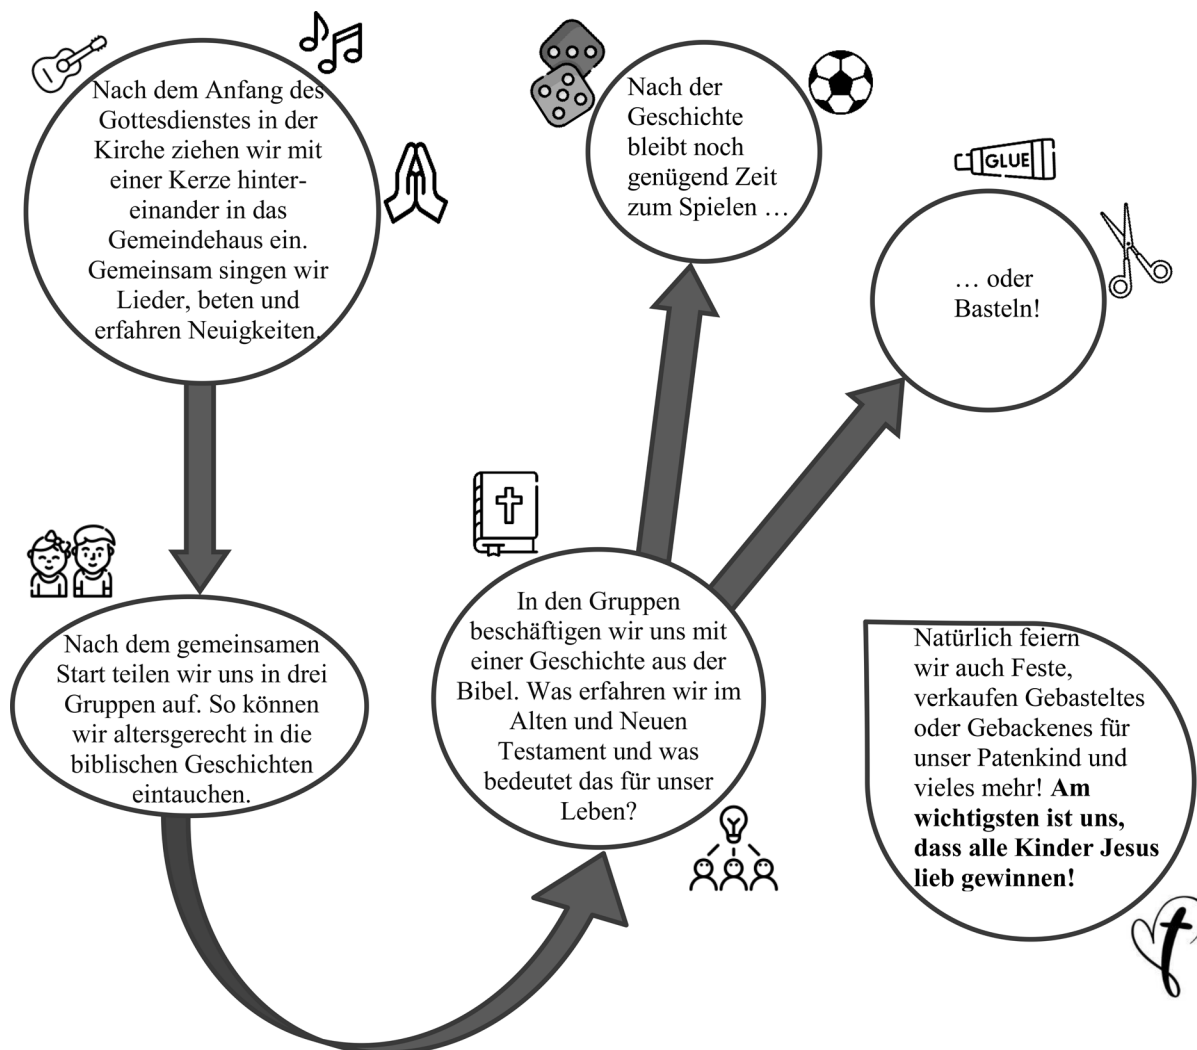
Nach dem Anfang des Gottesdienstes in der Kirche ziehen wir mit einer Kerze hintereinander in das Gemeindehaus ein. Gemeinsam singen wir Lieder, beten und erfahren Neuigkeiten.

Nach der Geschichte bleibt noch genügend Zeit zum Spielen …

GLUE

… oder Basteln!

Nach dem gemeinsamen Start teilen wir uns in drei Gruppen auf. So können wir altersgerecht in die biblischen Geschichten eintauchen.

In den Gruppen beschäftigen wir uns mit einer Geschichte aus der Bibel. Was erfahren wir im Alten und Neuen Testament und was bedeutet das für unser Leben?

Natürlich feiern wir auch Feste, verkaufen Gebasteltes oder Gebackenes für unser Patenkind und vieles mehr! **Am wichtigsten ist uns, dass alle Kinder Jesus lieb gewinnen!**